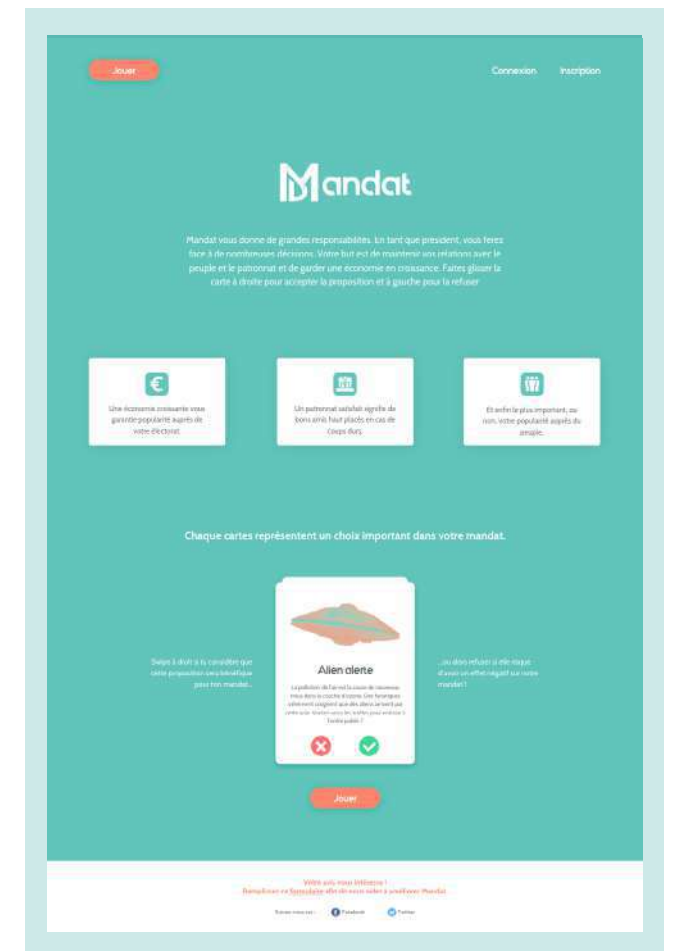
Jouer

Connexion Inscription

Mandat

Mandat vous donne de grandes responsabilités. En tant que president, vous ferez face à de nombreuses décisions. Votre but est de maintenir vos relations avec le peuple et le patronnat et de garder une économie en croissance. Faites glisser la carte à droite pour accepter la proposition et à gauche pour la refuser

Une économie croissante vous garantie popularité auprès de votre électorat.

Un patronnat satisfait signifie de bons amis haut placés en cas de coups durs.

Et enfin le plus important, ou non, votre popularité auprès du peuple.

Chaque cartes représentent un choix important dans votre mandat.

Swipe à droit si tu considère que cette proposition sera bénéfique pour ton mandat...

Alien alerte

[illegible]

...ou alors refuser si elle risque d'avoir un effet négatif sur votre mandat !

Jouer

Votre avis nous intéresse !
Remplissez ce formulaire afin de nous aider à améliorer Mandat

Suivez-nous sur : Facebook Twitter